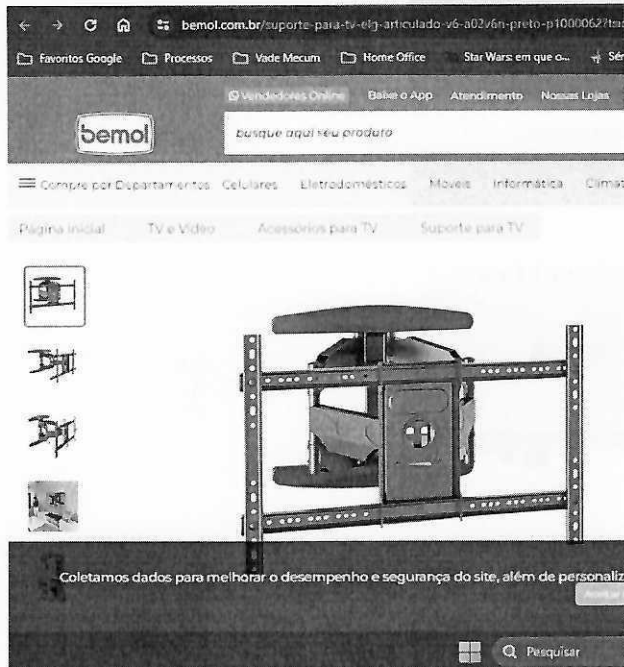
bemol.com.br/suporte-para-tv-elg-articulado-v6-a02v6n-preto-p1000062?tas

Favoritos Google Processos Vade Mecum Home Office Star Wars: em que o... Sér

Vendedores Online Baixe o App Atendimento Nossas Lojas

bemol

busque aqui seu produto

Compre por Departamentos Celulares Eletrodomésticos Móveis Informática Climat

Página inicial TV e Vídeo Acessórios para TV Suporte para TV

Coletamos dados para melhorar o desempenho e segurança do site, além de personaliz

Aceitar

Pesquisar